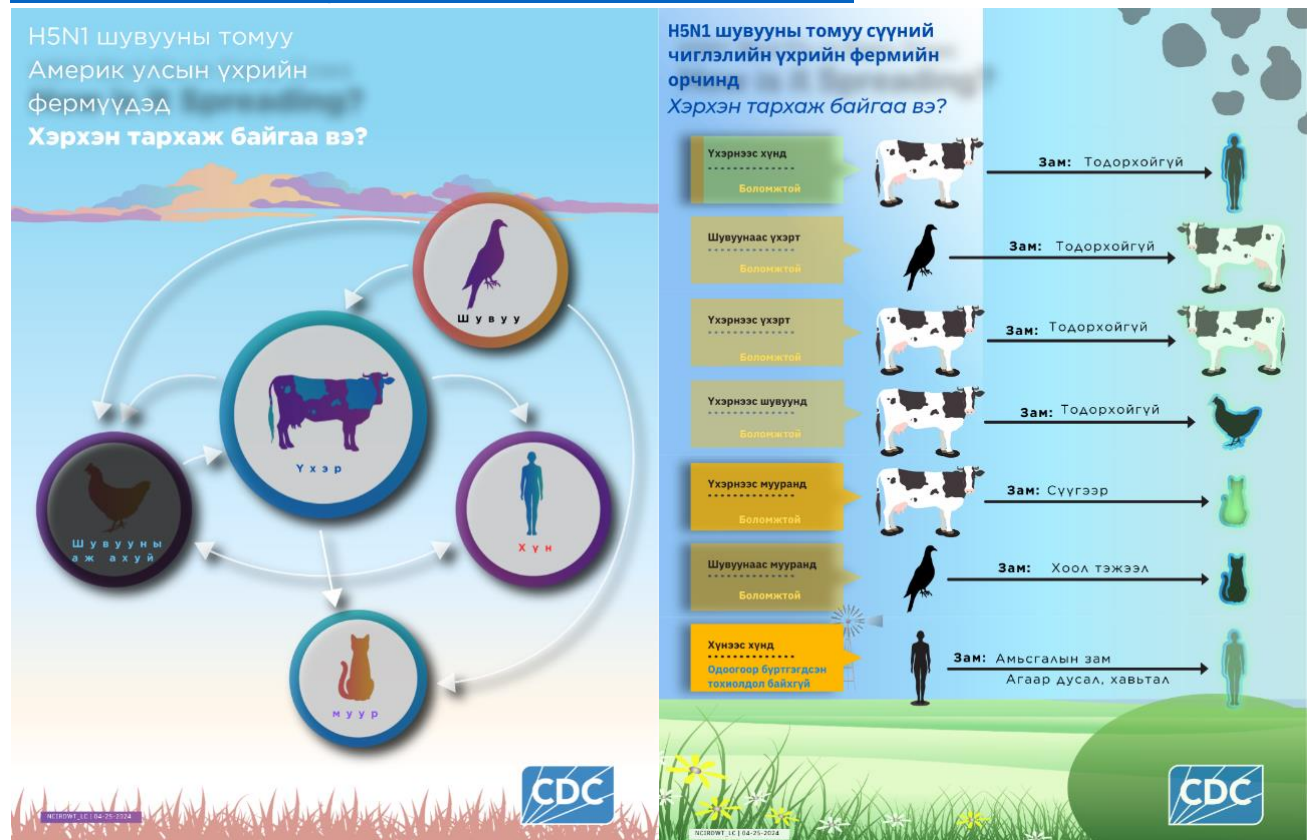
H5N1 шувууны томуу Америк улсын үхрийн фермүүдэд
Хэрхэн тархаж байгаа вэ?

Шувуу

Үхэр

Шувууны аж ахуй

Хүн

муур

NCIRDWT_LC | 04-25-2024

CDC

H5N1 шувууны томуу сүүний чиглэлийн үхрийн фермийн орчинд
Хэрхэн тархаж байгаа вэ?

Үхрээс хүнд
Боломжтой
Зам: Тодорхойгүй

Шувуунаас үхэрт
Боломжтой
Зам: Тодорхойгүй

Үхрээс үхэрт
Боломжтой
Зам: Тодорхойгүй

Үхрээс шувуунд
Боломжтой
Зам: Тодорхойгүй

Үхрээс мууранд
Боломжтой
Зам: Сүүгээр

Шувуунаас мууранд
Боломжтой
Зам: Хоол тэжээл

Хүнээс хүнд
Одоогоор бүртгэгдсэн тохиолдол байхгүй
Зам: Амьсгалын зам
Агаар дусал, хавьтал

NCIRDWT_LC | 04-25-2024

CDC